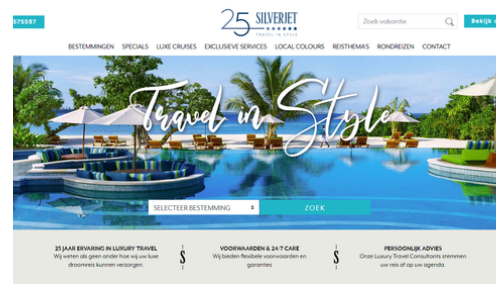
575597

25 SILVERJET
TRAVEL IN STYLE

Zoek vakantie

Bekijk

BESTEMMINGEN SPECIALS LUXE CRUISES EXCLUSIEVE SERVICES LOCAL COLOURS REISTHEMA'S RONDREIZEN CONTACT

Travel in Style

SELECTEER BESTEMMING

ZOEK

25 JAAR ERVARING IN LUXURY TRAVEL
Wij weten als geen ander hoe wij uw luxe droomreis kunnen verzorgen.

VOORWAARDEN & 24/7 CARE
Wij bieden flexibele voorwaarden en garanties

PERSOONLIJK ADVIES
Onze Luxury Travel Consultants stemmen uw reis af op uw agenda.